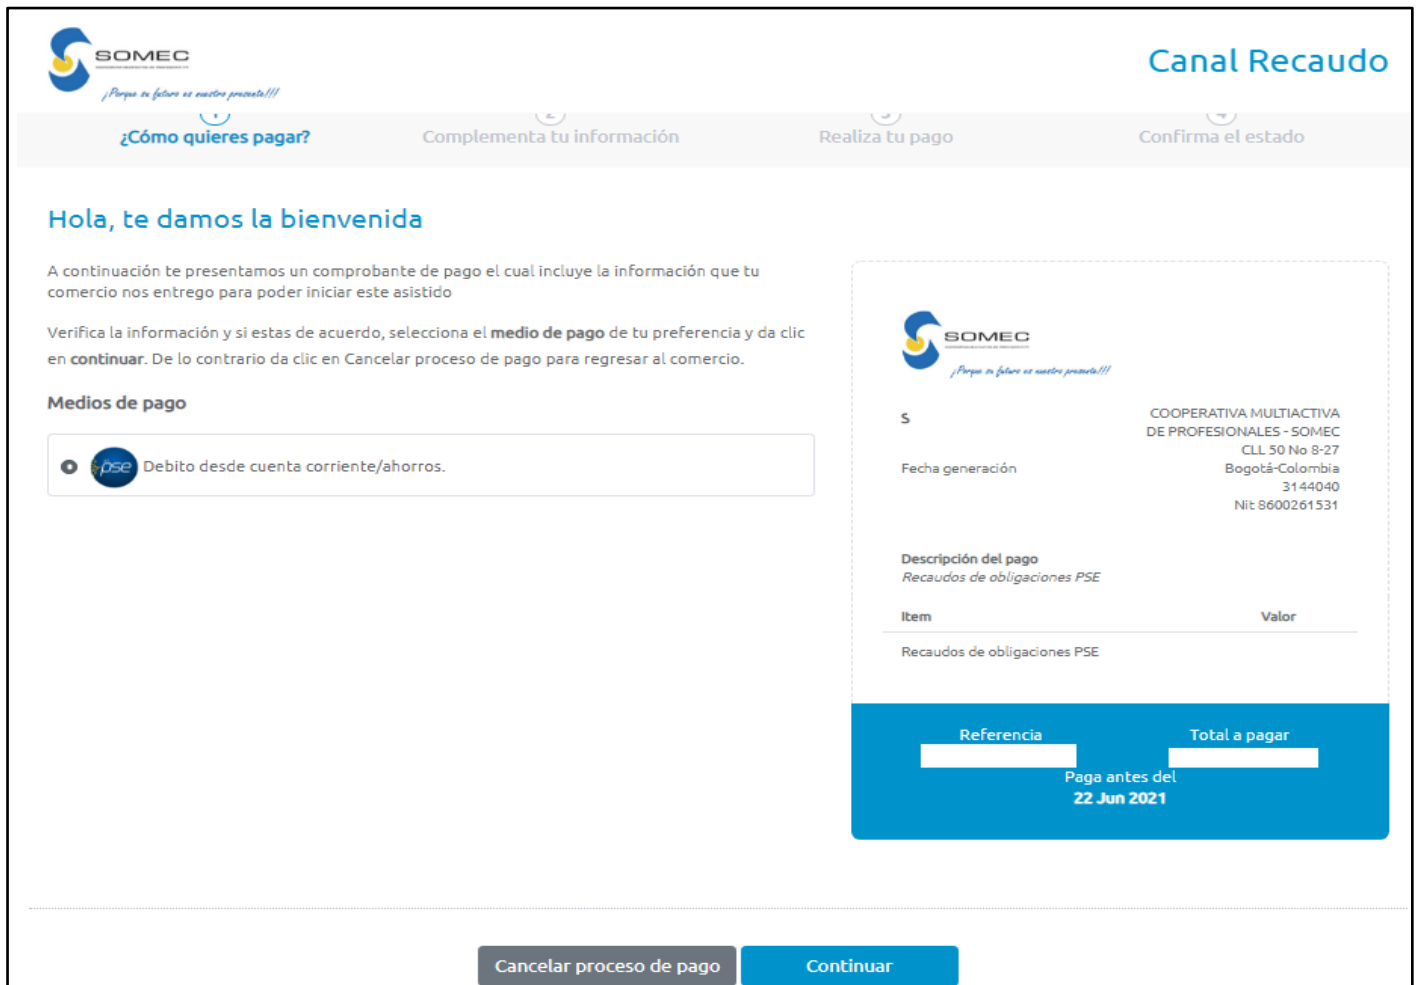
SOMEC
¡Porque tu futuro es nuestro presente!!!

Canal Recaudo

1 ¿Cómo quieres pagar?
2 Complementa tu información
3 Realiza tu pago
4 Confirma el estado

Hola, te damos la bienvenida

A continuación te presentamos un comprobante de pago el cual incluye la información que tu comercio nos entrego para poder iniciar este asistido

Verifica la información y si estas de acuerdo, selecciona el **medio de pago** de tu preferencia y da clic en **continuar**. De lo contrario da clic en Cancelar proceso de pago para regresar al comercio.

Medios de pago

pse Debito desde cuenta corriente/ahorros.

SOMEC
¡Porque tu futuro es nuestro presente!!!

S

Fecha generación

COOPERATIVA MULTIACTIVA DE PROFESIONALES - SOMEC
CLL 50 No 8-27
Bogotá-Colombia
3144040
Nit 8600261531

Descripción del pago
Recaudos de obligaciones PSE

| Item | Valor |
|---|---|
| Recaudos de obligaciones PSE | |

Referencia

Total a pagar

Paga antes del
22 Jun 2021

Cancelar proceso de pago
Continuar